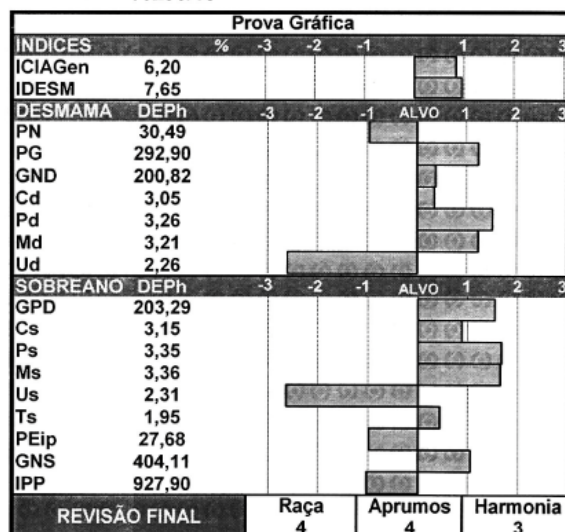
Prova Gráfica

| INDICES | % | -3 | -2 | -1 | | 1 | 2 | 3 |
|---|---|---|---|---|---|---|---|---|
| ICIAGen | 6,20 | | | | | | | |
| IDESM | 7,65 | | | | | | | |
| DESMAMA | DEPh | -3 | -2 | -1 | ALVO | 1 | 2 | 3 |
| PN | 30,49 | | | | | | | |
| PG | 292,90 | | | | | | | |
| GND | 200,82 | | | | | | | |
| Cd | 3,05 | | | | | | | |
| Pd | 3,26 | | | | | | | |
| Md | 3,21 | | | | | | | |
| Ud | 2,26 | | | | | | | |
| SOBREANO | DEPh | -3 | -2 | -1 | ALVO | 1 | 2 | 3 |
| GPD | 203,29 | | | | | | | |
| Cs | 3,15 | | | | | | | |
| Ps | 3,35 | | | | | | | |
| Ms | 3,36 | | | | | | | |
| Us | 2,31 | | | | | | | |
| Ts | 1,95 | | | | | | | |
| PEip | 27,68 | | | | | | | |
| GNS | 404,11 | | | | | | | |
| IPP | 927,90 | | | | | | | |

| REVISÃO FINAL | Raça | Aprumos | Harmonia |
|---|---|---|---|
| | 4 | 4 | 3 |